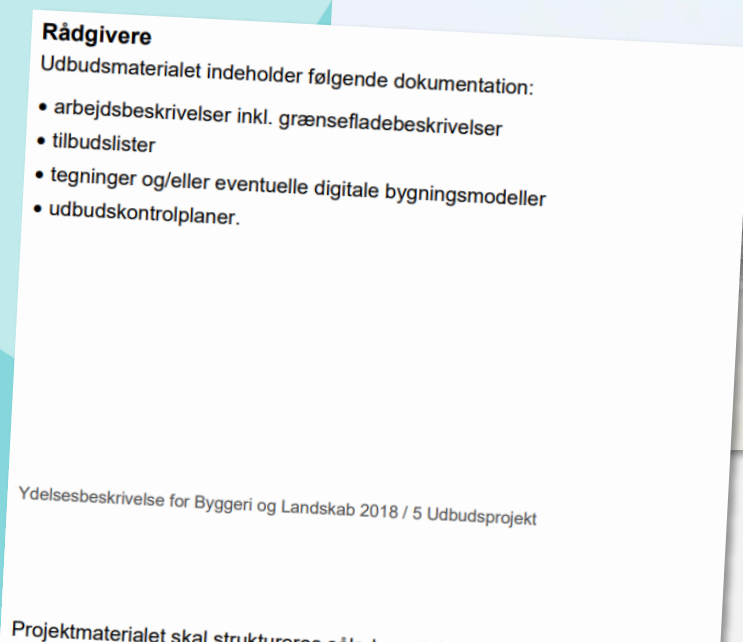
Rådgivere
Udbudsmaterialet indeholder følgende dokumentation:
• arbejdsbeskrivelser inkl. grænsefladebeskrivelser
• tilbudslister
• tegninger og/eller eventuelle digitale bygningsmodeller
• udbudskontrolplaner.

Ydelsesbeskrivelse for Byggeri og Landskab 2018 / 5 Udbudsprojekt

Projektmaterialet skal struktureres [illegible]